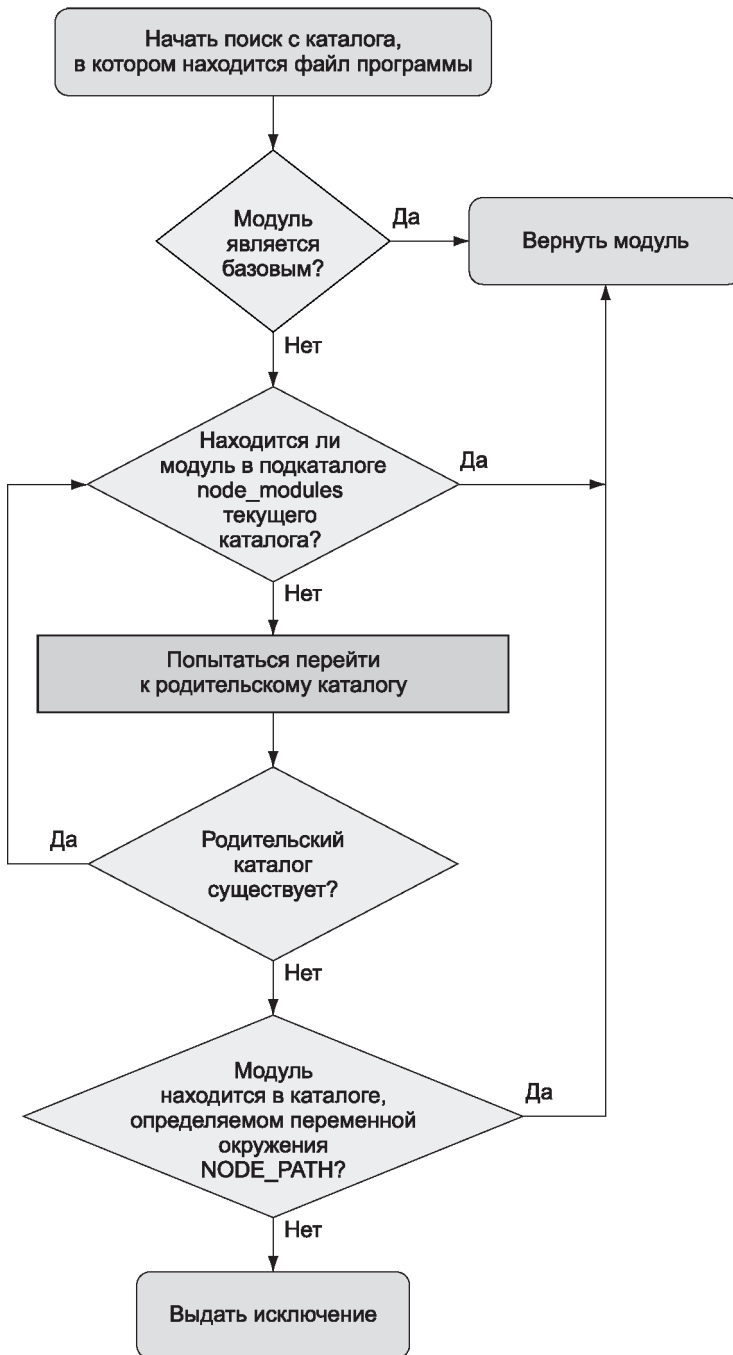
Начать поиск с каталога, в котором находится файл программы

Модуль является базовым?

Да

Вернуть модуль

Нет

Находится ли модуль в подкаталоге node_modules текущего каталога?

Да

Нет

Попытаться перейти к родительскому каталогу

Да

Родительский каталог существует?

Нет

Модуль находится в каталоге, определяемом переменной окружения NODE_PATH?

Да

Нет

Выдать исключение